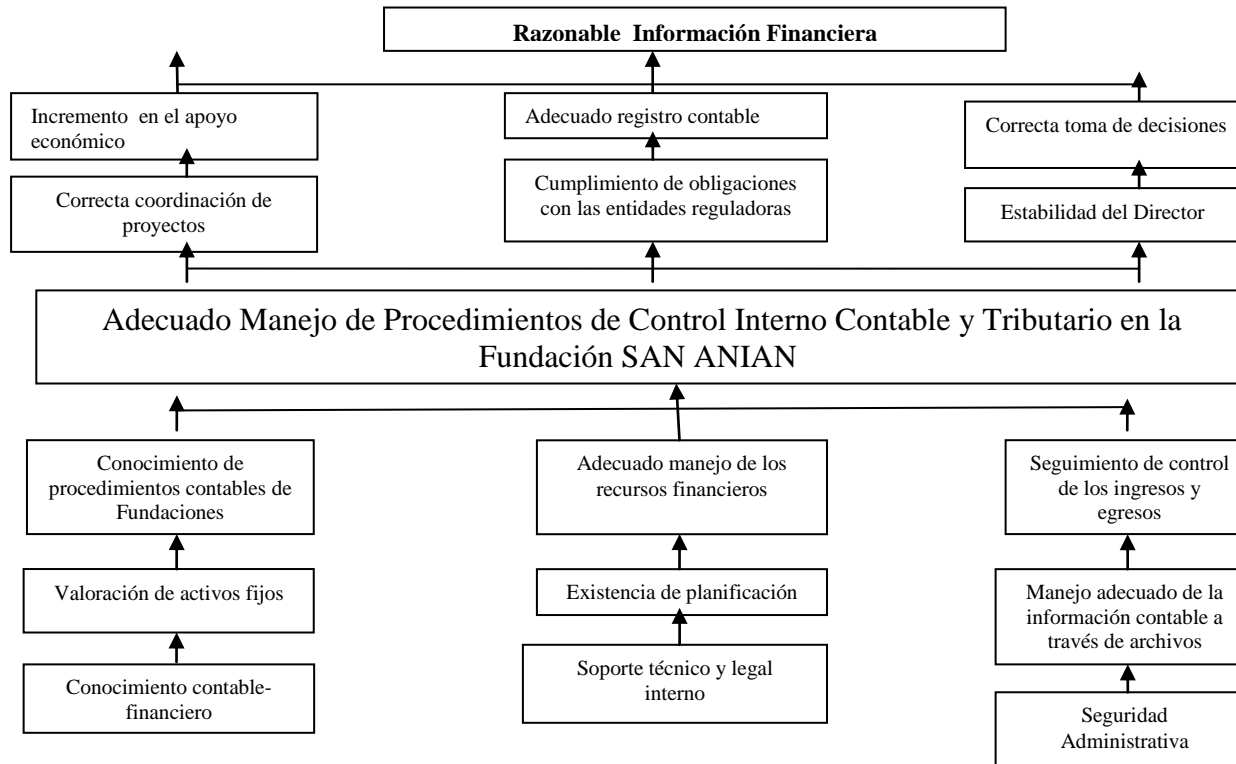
Razonable Información Financiera

Incremento en el apoyo económico

Adecuado registro contable

Correcta toma de decisiones

Correcta coordinación de proyectos

Cumplimiento de obligaciones con las entidades reguladoras

Estabilidad del Director

Adecuado Manejo de Procedimientos de Control Interno Contable y Tributario en la Fundación SAN ANIAN

Conocimiento de procedimientos contables de Fundaciones

Adecuado manejo de los recursos financieros

Seguimiento de control de los ingresos y egresos

Valoración de activos fijos

Existencia de planificación

Manejo adecuado de la información contable a través de archivos

Conocimiento contable-financiero

Soporte técnico y legal interno

Seguridad Administrativa